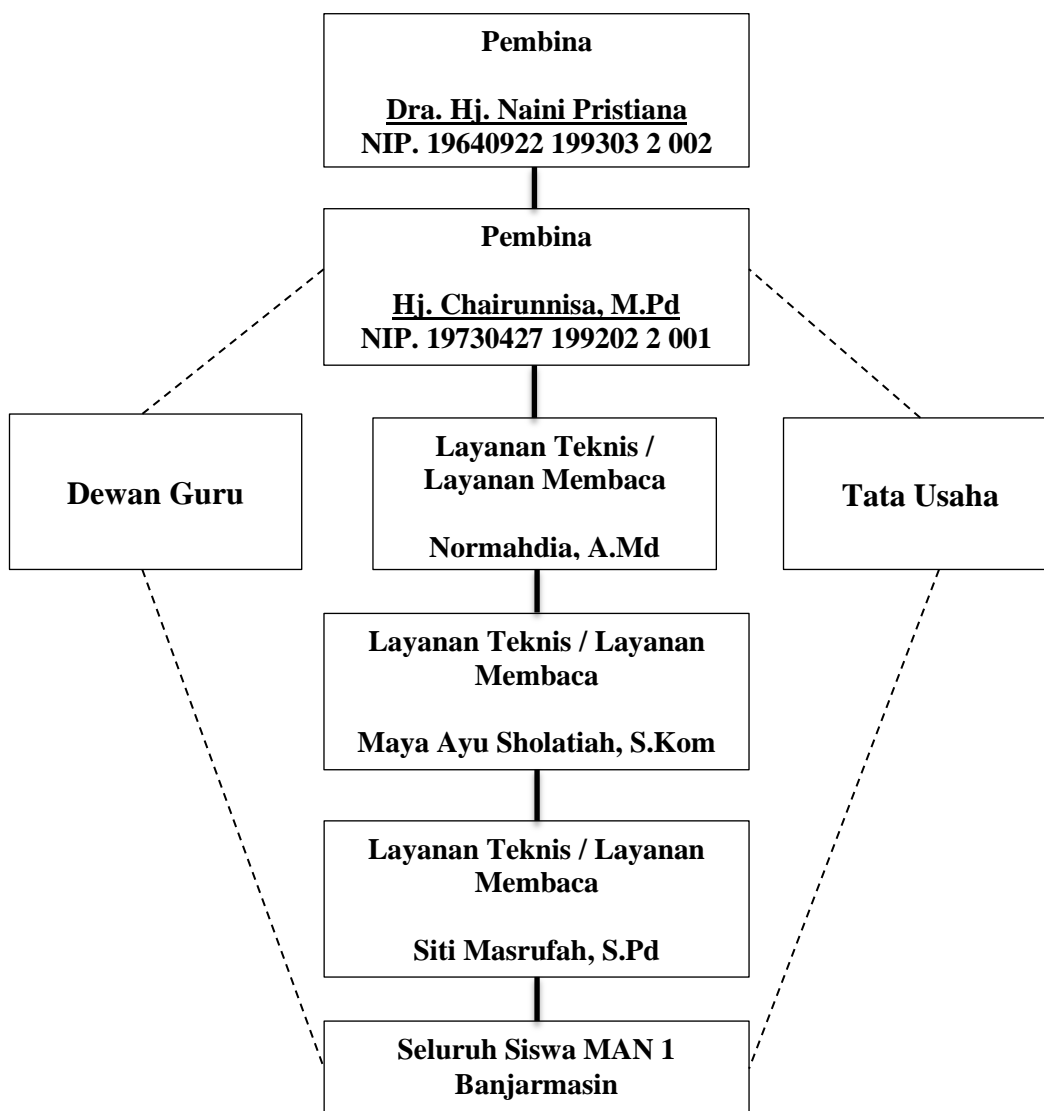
Pembina

Dra. Hj. Naini Pristiana
NIP. 19640922 199303 2 002

Pembina

Hj. Chairunnisa, M.Pd
NIP. 19730427 199202 2 001

Dewan Guru

Layanan Teknis / Layanan Membaca

Normahdia, A.Md

Tata Usaha

Layanan Teknis / Layanan Membaca

Maya Ayu Sholatiah, S.Kom

Layanan Teknis / Layanan Membaca

Siti Masrufah, S.Pd

Seluruh Siswa MAN 1 Banjarmasin